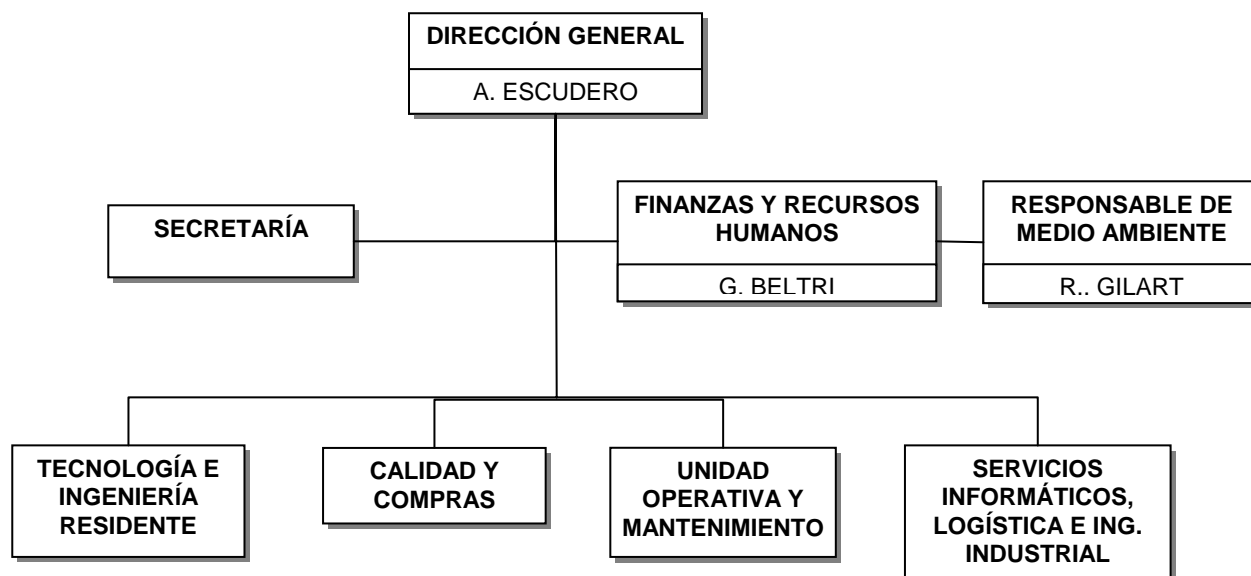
DIRECCIÓN GENERAL
A. ESCUDERO

SECRETARÍA

FINANZAS Y RECURSOS HUMANOS
G. BELTRI

RESPONSABLE DE MEDIO AMBIENTE
R.. GILART

TECNOLOGÍA E INGENIERÍA RESIDENTE

CALIDAD Y COMPRAS

UNIDAD OPERATIVA Y MANTENIMIENTO

SERVICIOS INFORMÁTICOS, LOGÍSTICA E ING. INDUSTRIAL